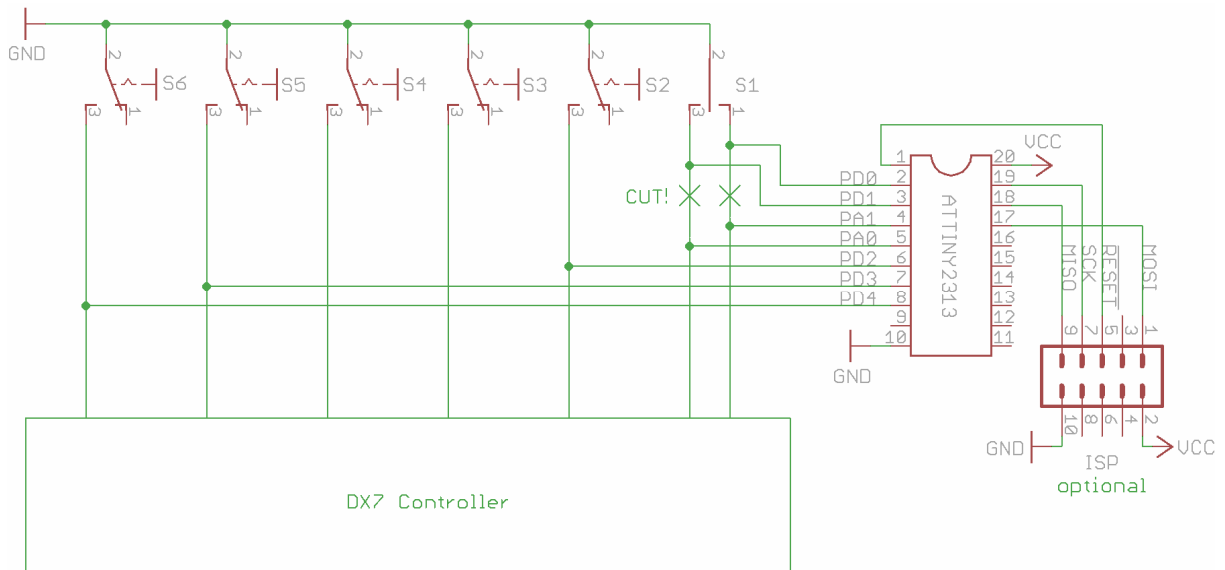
GND

2
S6
3 1

2
S5
3 1

2
S4
3 1

2
S3
3 1

2
S2
3 1

2
S1
3 1

CUT!

VCC

1 PD0 2 PD1 3 PA1 4 PA0 5 PD2 6 PD3 7 PD4 8 9 10

20 19 18 17 16 15 14 13 12 11

ATTINY2313

MISO SCK RESET MOSI

GND

9 7 5 3 1

10 8 6 4 2

GND

VCC

ISP
optional

DX7 Controller